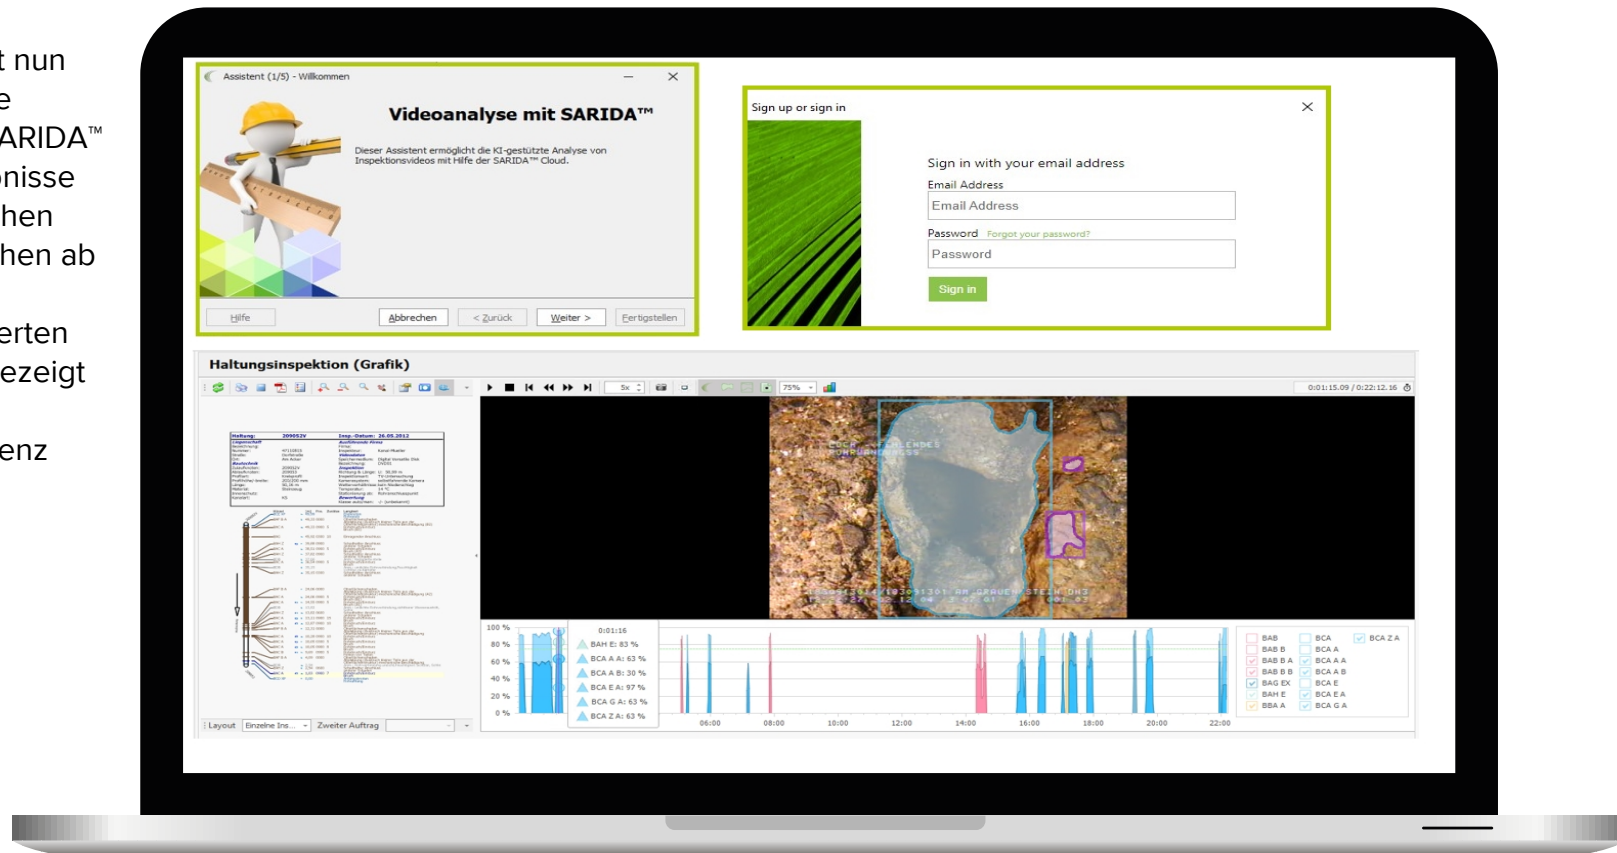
t nun
e
ARIDA™
nisse
hen
hen ab

erten
ezeigt

enz

Assistent (1/5) - Willkommen

Videoanalyse mit SARIDA™

Dieser Assistent ermöglicht die KI-gestützte Analyse von Inspektionsvideos mit Hilfe der SARIDA™ Cloud.

Hilfe Abbrechen < Zurück Weiter > Fertigstellen

Sign up or sign in

Sign in with your email address

Email Address

Email Address

Password Forgot your password?

Password

Sign in

Haltungsinspektion (Grafik)

5x 75% 0:01:15.09 / 0:22:12.16

100 %
80 %
60 %
40 %
20 %
0 %

0:01:16
BAH E: 83 %
BCA A A: 63 %
BCA A B: 30 %
BCA E A: 97 %
BCA G A: 63 %
BCA Z A: 63 %

06:00 08:00 10:00 12:00 14:00 16:00 18:00 20:00 22:00

BAB
BAB B
BAB B A
BAB B B
BAG EX
BAH E
BBA A
BCA
BCA A
BCA A A
BCA A B
BCA E
BCA E A
BCA G A
BCA Z A

Layout Einzelne Ins... Zweiter Auftrag